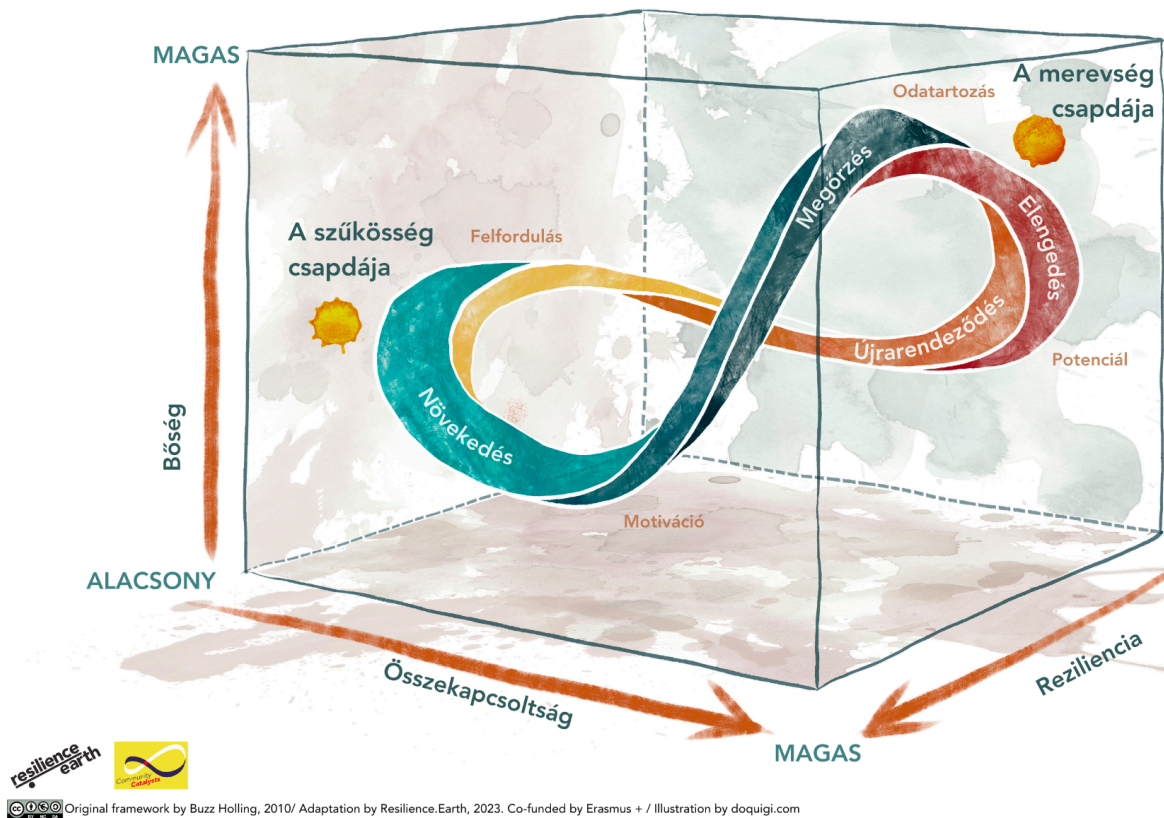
MAGAS

A merevség csapdája

Odatartozás

Megőrzés

Elengedés

A szűkösség csapdája

Felfordulás

Újrarendeződés

Potenciál

Növekedés

Bőség

Motiváció

ALACSONY

Összekapcsoltság

Reziliencia

MAGAS

resilience earth

Community Catalysts

Original framework by Buzz Holling, 2010/ Adaptation by Resilience.Earth, 2023. Co-funded by Erasmus + / Illustration by doquigi.com